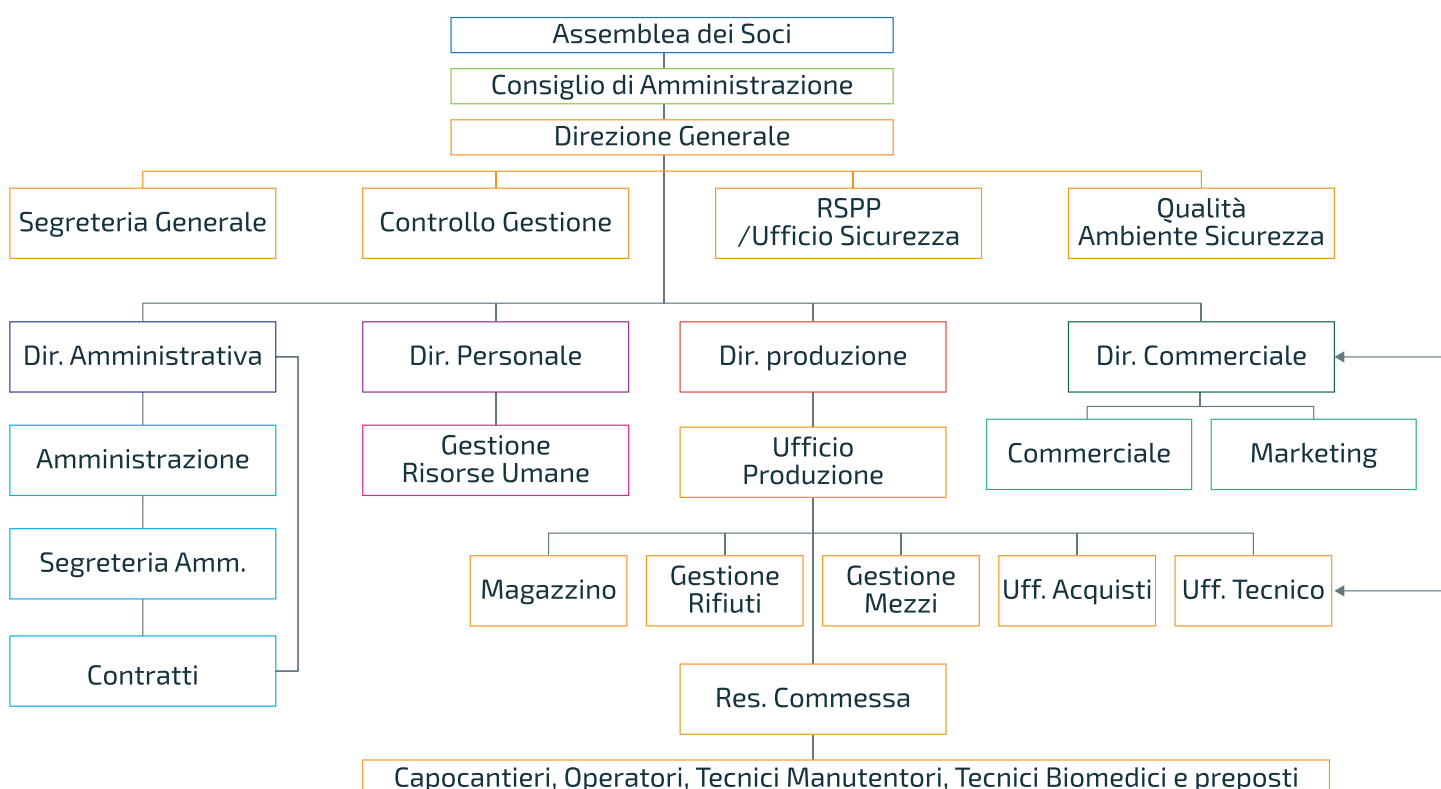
Assemblea dei Soci

Consiglio di Amministrazione

Direzione Generale

Segreteria Generale

Controllo Gestione

RSPP /Ufficio Sicurezza

Qualità Ambiente Sicurezza

Dir. Amministrativa

Dir. Personale

Dir. produzione

Dir. Commerciale

Amministrazione

Gestione Risorse Umane

Ufficio Produzione

Commerciale

Marketing

Segreteria Amm.

Magazzino

Gestione Rifiuti

Gestione Mezzi

Uff. Acquisti

Uff. Tecnico

Contratti

Res. Commessa

Capocantieri, Operatori, Tecnici Manutentori, Tecnici Biomedici e preposti